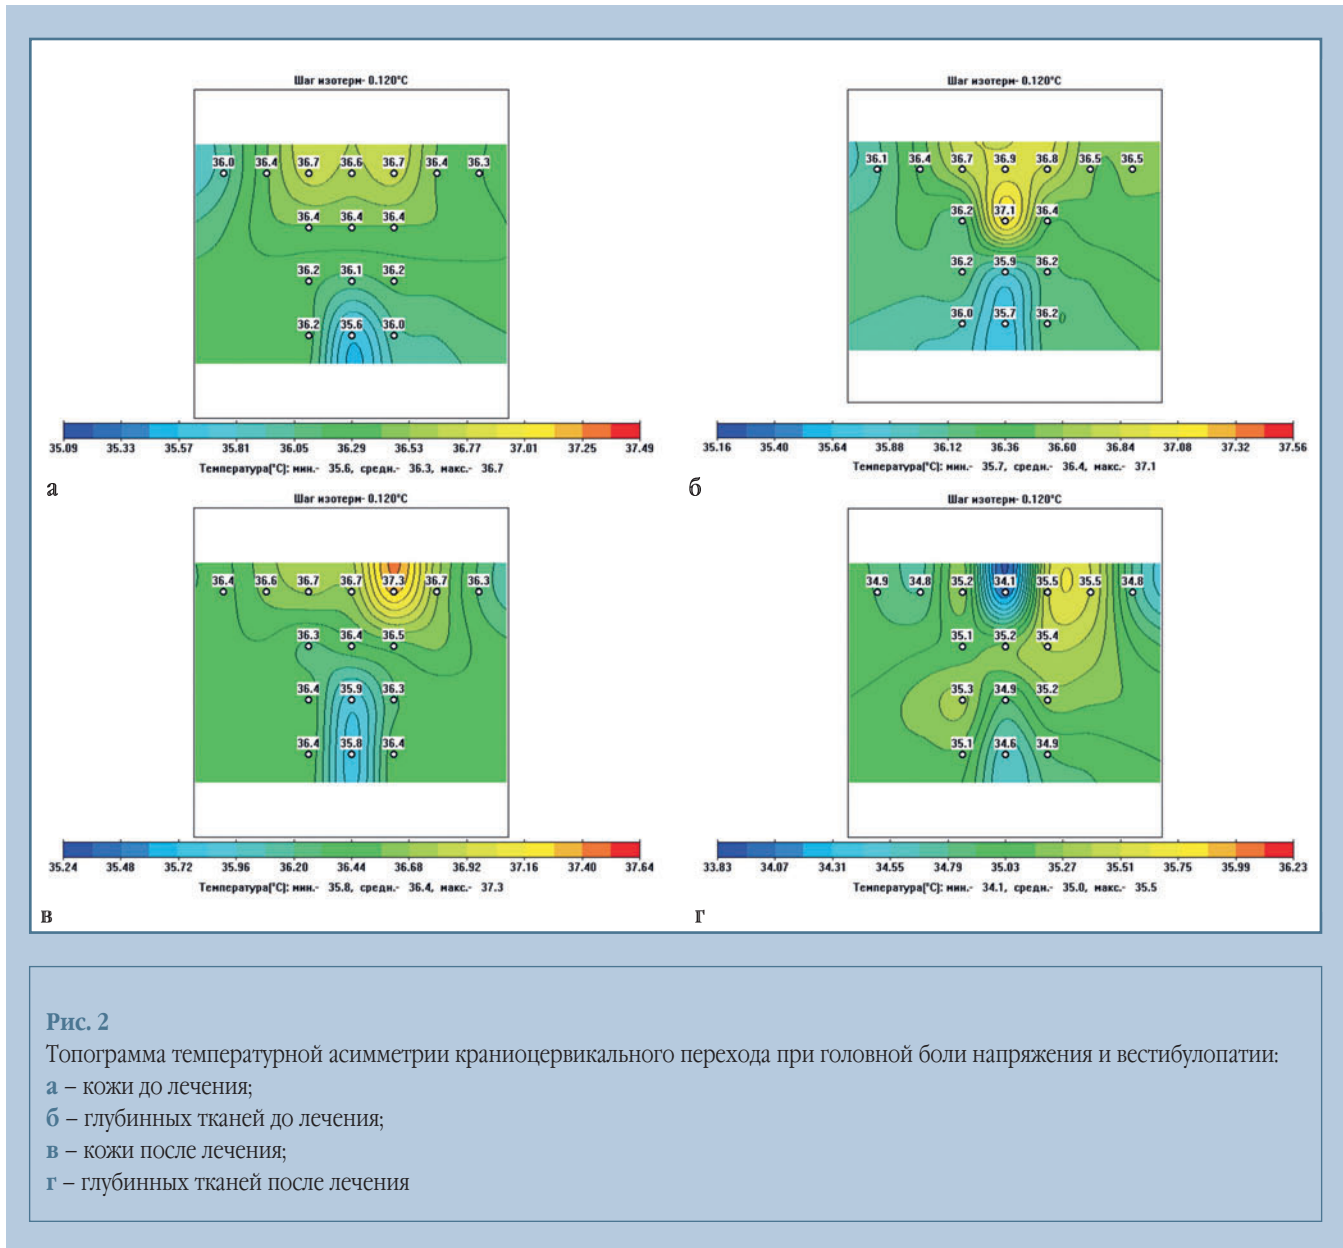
Шаг изотерм- 0.120°C

36.0 36.4 36.7 36.6 36.7 36.4 36.3
36.4 36.4 36.4
36.2 36.1 36.2
36.2 35.6 36.0

35.09 35.33 35.57 35.81 36.05 36.29 36.53 36.77 37.01 37.25 37.49
Температура(°C): мин.- 35.6, средн.- 36.3, макс.- 36.7

а

Шаг изотерм- 0.120°C

36.1 36.4 36.7 36.9 36.8 36.5 36.5
36.2 37.1 36.4
36.2 35.9 36.2
36.0 35.7 36.2

35.16 35.40 35.64 35.88 36.12 36.36 36.60 36.84 37.08 37.32 37.56
Температура(°C): мин.- 35.7, средн.- 36.4, макс.- 37.1

б

Шаг изотерм- 0.120°C

36.4 36.6 36.7 36.7 37.3 36.7 36.3
36.3 36.4 36.5
36.4 35.9 36.3
36.4 35.8 36.4

35.24 35.48 35.72 35.96 36.20 36.44 36.68 36.92 37.16 37.40 37.64
Температура(°C): мин.- 35.8, средн.- 36.4, макс.- 37.3

в

Шаг изотерм- 0.120°C

34.9 34.8 35.2 34.1 35.5 35.5 34.8
35.1 35.2 35.4
35.3 34.9 35.2
35.1 34.6 34.9

33.83 34.07 34.31 34.55 34.79 35.03 35.27 35.51 35.75 35.99 36.23
Температура(°C): мин.- 34.1, средн.- 35.0, макс.- 35.5

г

Рис. 2
Топограмма температурной асимметрии краниоцервикального перехода при головной боли напряжения и вестибулопатии:
а – кожи до лечения;
б – глубинных тканей до лечения;
в – кожи после лечения;
г – глубинных тканей после лечения